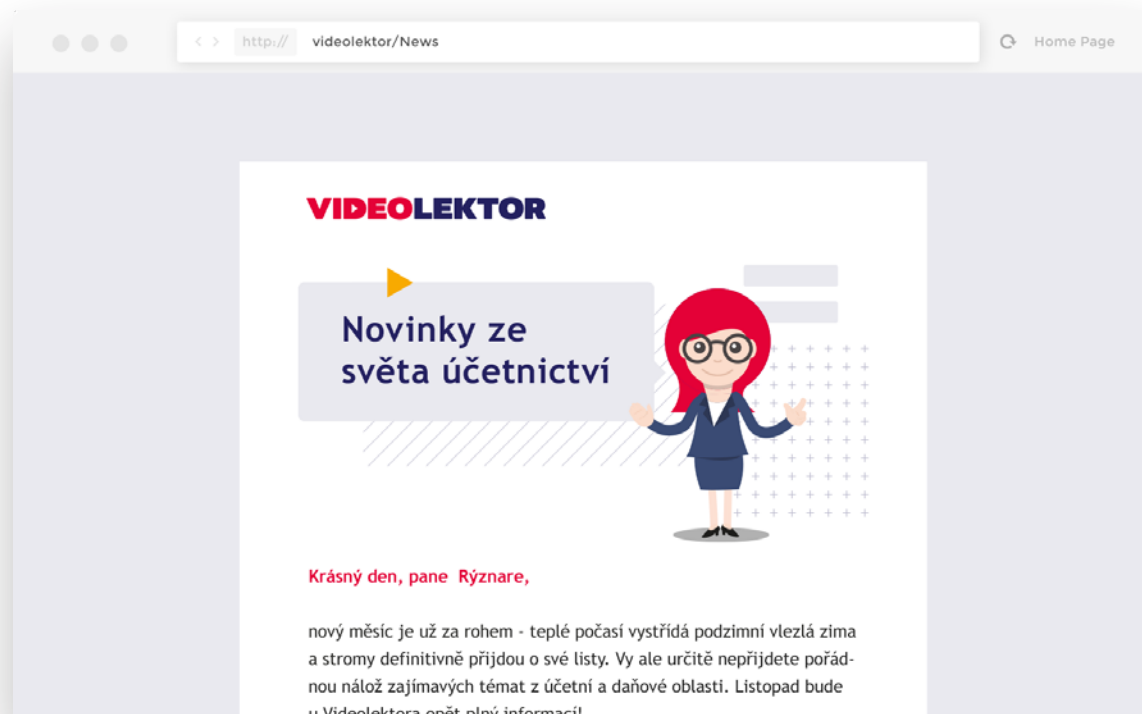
http:// videolektor/News

Home Page

VIDEOLEKTOR

Novinky ze světa účetnictví

Krásný den, pane Rýznare,

nový měsíc je už za rohem - teplé počasí vystřídá podzimní vlezlá zima a stromy definitivně přijdou o své listy. Vy ale určitě nepřijdete pořádnou nálož zajímavých témat z účetní a daňové oblasti. Listopad bude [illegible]